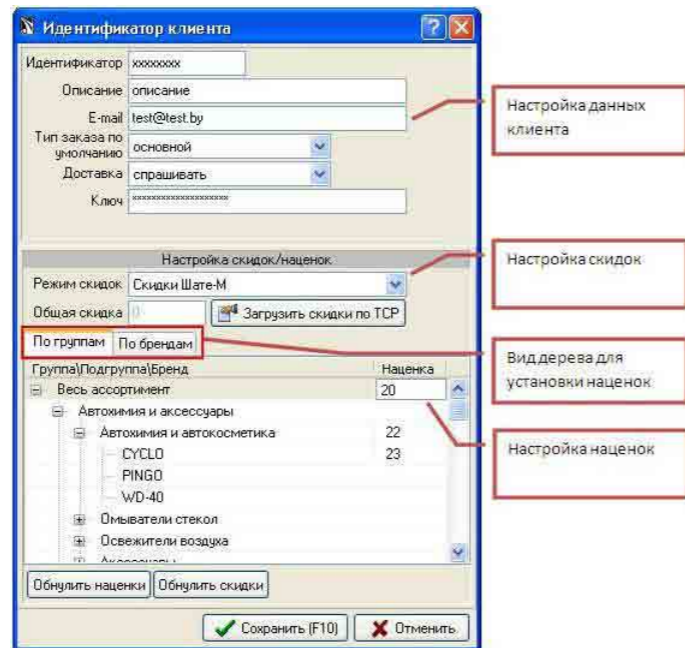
Идентификатор клиента

Идентификатор xxxxxxxx
Описание описание
E-mail test@test.by
Тип заказа по умолчанию основной
Доставка спрашивать
Ключ ********************

Настройка данных клиента

Настройка скидок/наценок
Режим скидок Скидки Шате-М
Общая скидка 0
Загрузить скидки по TCP

Настройка скидок

По группам
По брендам

Вид дерева для установки наценок

| Группа\Подгруппа\Бренд | Наценка |
|---|---|
| Весь ассортимент | 20 |
| Автохимия и аксессуары | |
| Автохимия и автокосметика | 22 |
| CYCLO | 23 |
| PINGO | |
| WD-40 | |
| Омыватели стекол | |
| Освежители воздуха | |
| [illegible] | |

Настройка наценок

Обнулить наценки
Обнулить скидки
Сохранить (F10)
Отменить